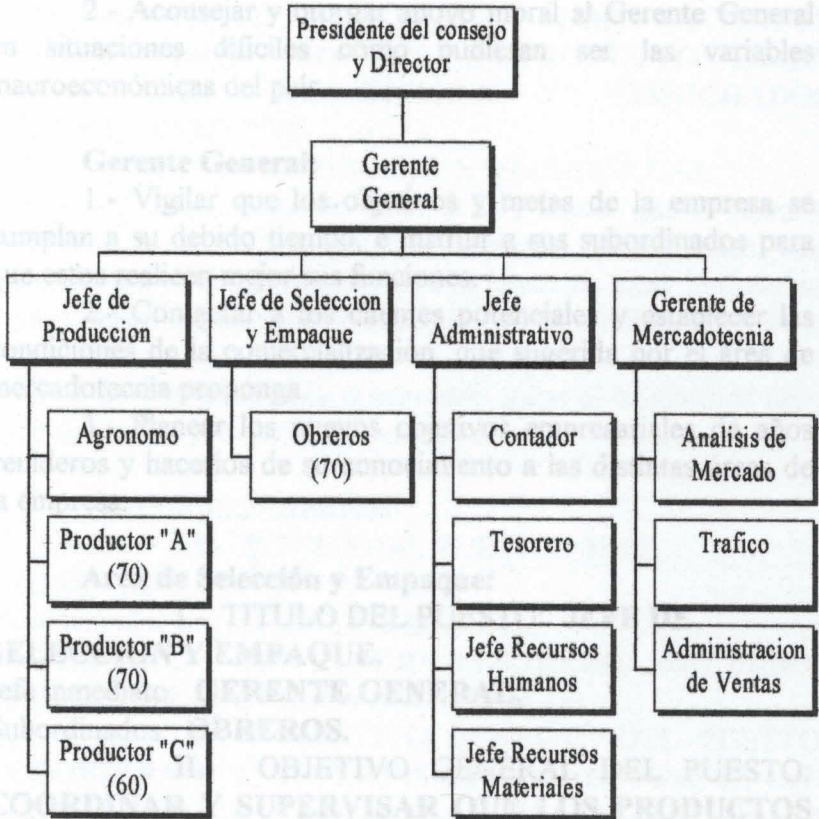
Presidente del consejo y Director

Gerente General

Jefe de Produccion

Jefe de Seleccion y Empaque

Jefe Administrativo

Gerente de Mercadotecnia

Agronomo

Productor "A" (70)

Productor "B" (70)

Productor "C" (60)

Obreros (70)

Contador

Tesorero

Jefe Recursos Humanos

Jefe Recursos Materiales

Analisis de Mercado

Trafico

Administracion de Ventas